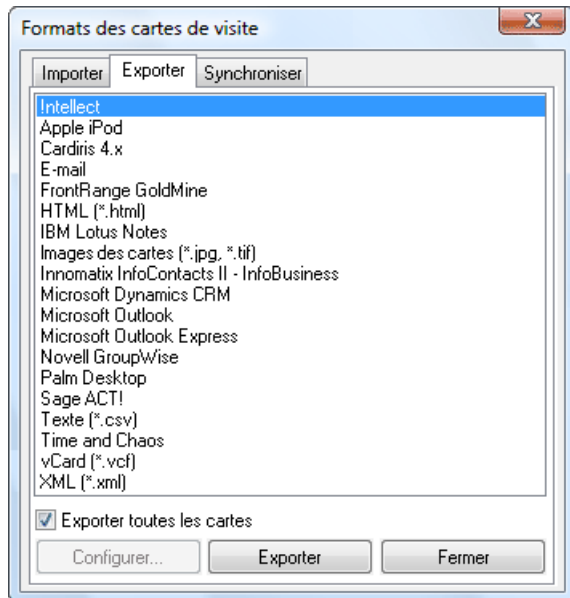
Formats des cartes de visite

Importer
Exporter
Synchroniser

Intellect
Apple iPod
Cardiris 4.x
E-mail
FrontRange GoldMine
HTML (*.html)
IBM Lotus Notes
Images des cartes (*.jpg, *.tif)
Innomatix InfoContacts II - InfoBusiness
Microsoft Dynamics CRM
Microsoft Outlook
Microsoft Outlook Express
Novell GroupWise
Palm Desktop
Sage ACT!
Texte (*.csv)
Time and Chaos
vCard (*.vcf)
XML (*.xml)

Exporter toutes les cartes

Configurer...
Exporter
Fermer